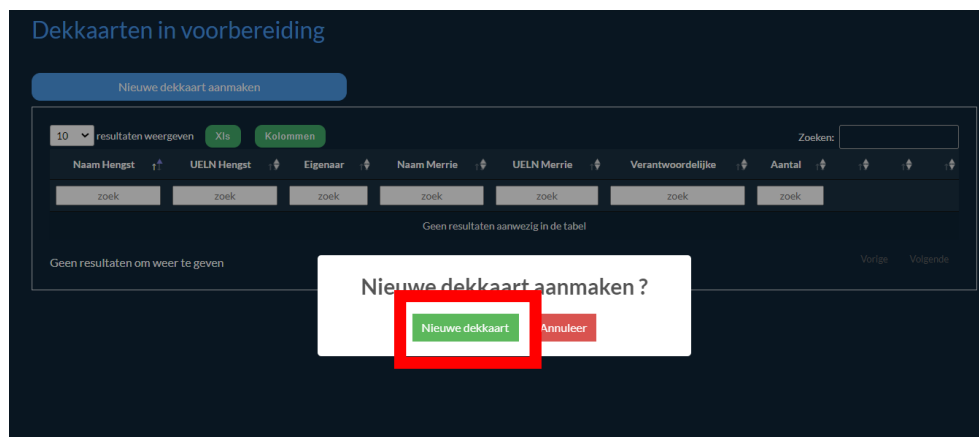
Dekkaarten in voorbereiding

Nieuwe dekkaart aanmaken

10 resultaten weergeven Xls Kolommen

Zoeken:

| Naam Hengst | UELN Hengst | Eigenaar | Naam Merrie | UELN Merrie | Verantwoordelijke | Aantal | | | |
|---|---|---|---|---|---|---|---|---|---|
| zoek | zoek | zoek | zoek | zoek | zoek | zoek | | | |
| Geen resultaten aanwezig in de tabel | | | | | | | | | |

Geen resultaten om weer te geven

Vorige Volgende

Nieuwe dekkaart aanmaken ?

Nieuwe dekkaart Annuleer